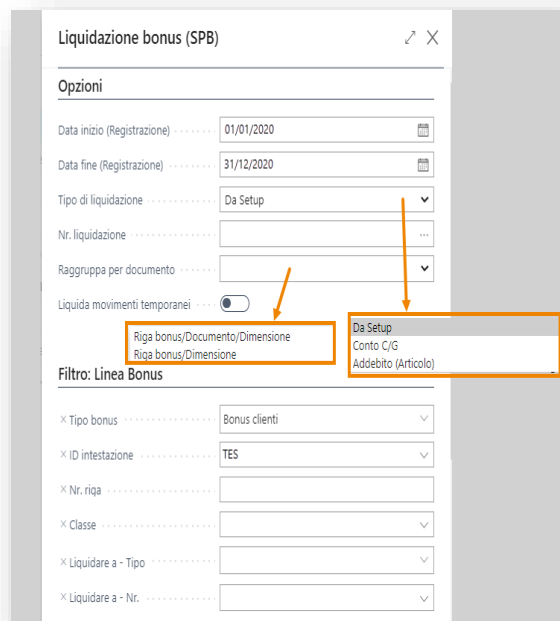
Liquidazione bonus (SPB)

Opzioni

Data inizio (Registrazione) 01/01/2020

Data fine (Registrazione) 31/12/2020

Tipo di liquidazione Da Setup

Nr. liquidazione ···

Raggruppa per documento

Liquida movimenti temporanei

Riga bonus/Documento/Dimensione
Riga bonus/Dimensione

Da Setup
Conto C/G
Addebito (Articolo)

Filtro: Linea Bonus

× Tipo bonus Bonus clienti

× ID intestazione TES

× Nr. riga

× Classe

× Liquidare a - Tipo

× Liquidare a - Nr.